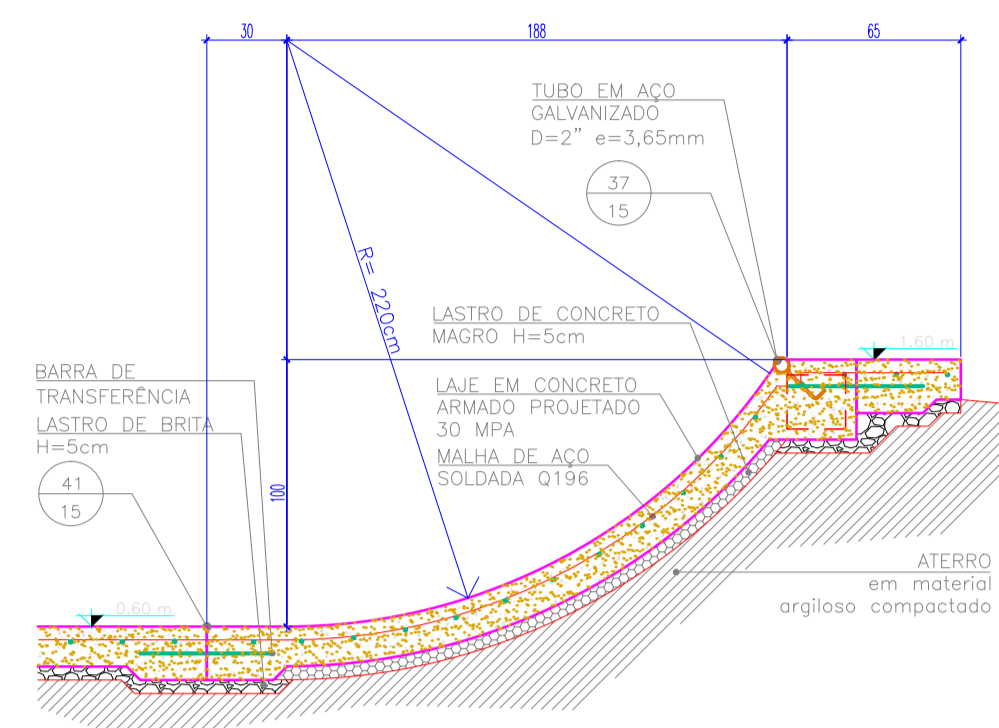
30
188
65

TUBO EM AÇO
GALVANIZADO
D=2" e=3,65mm

37
15

R= 220cm

1.60 m

LASTRO DE CONCRETO
MAGRO H=5cm

BARRA DE
TRANSFERÊNCIA

LAJE EM CONCRETO
ARMADO PROJETADO
30 MPA

LASTRO DE BRITA
H=5cm

MALHA DE AÇO
SOLDADA Q196

41
15

100

ATERRO
em material
argiloso compactado

0.60 m